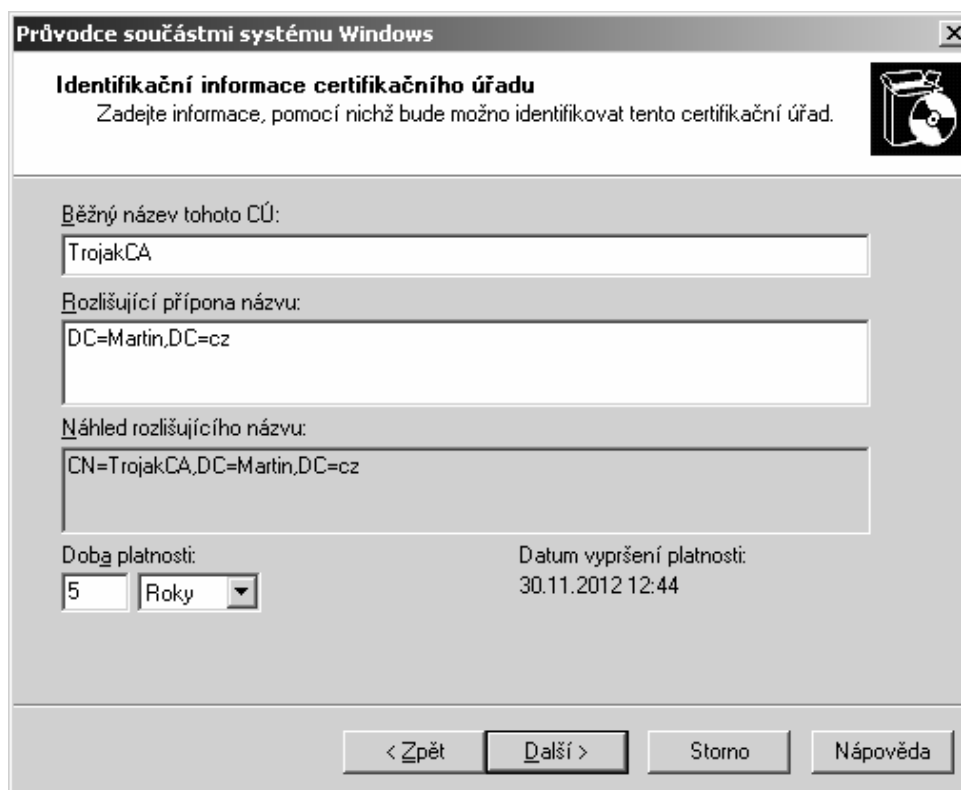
Průvodce součástmi systému Windows

Identifikační informace certifikačního úřadu
Zadejte informace, pomocí nichž bude možno identifikovat tento certifikační úřad.

Běžný název tohoto CÚ:
TrojakCA

Rozlišující přípona názvu:
DC=Martin,DC=cz

Náhled rozlišujícího názvu:
CN=TrojakCA,DC=Martin,DC=cz

Doba platnosti:
5 Roky

Datum vypršení platnosti:
30.11.2012 12:44

< Zpět
Další >
Storno
Nápověda